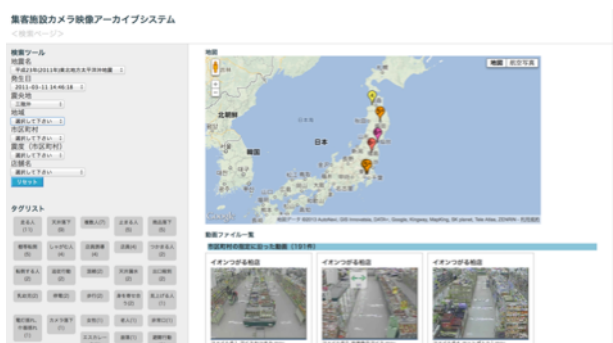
集客施設カメラ映像アーカイブシステム
<検索ページ>

検索ツール
地震名
平成23年(2011年)東北地方太平洋沖地震
発生日
2011-03-11 14:46:18
震央地
三陸沖
地域
選択して下さい
市区町村
選択して下さい
震度（市区町村）
選択して下さい
店舗名
選択して下さい
リセット

タグリスト
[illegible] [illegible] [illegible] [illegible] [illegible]
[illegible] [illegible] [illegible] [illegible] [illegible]
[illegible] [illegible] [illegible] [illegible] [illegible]
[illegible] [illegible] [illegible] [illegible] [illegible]
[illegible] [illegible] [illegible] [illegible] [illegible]
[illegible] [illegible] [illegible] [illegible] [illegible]

地図
地図 航空写真
北朝鮮
日本
韓国
Google
地図データ ©2015 AutoNavi, SK telecom, ZENRIN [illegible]

動画ファイル一覧
市区町村の指定に沿った動画（191件）
イオンつがる柏店
イオンつがる柏店
イオンつがる柏店